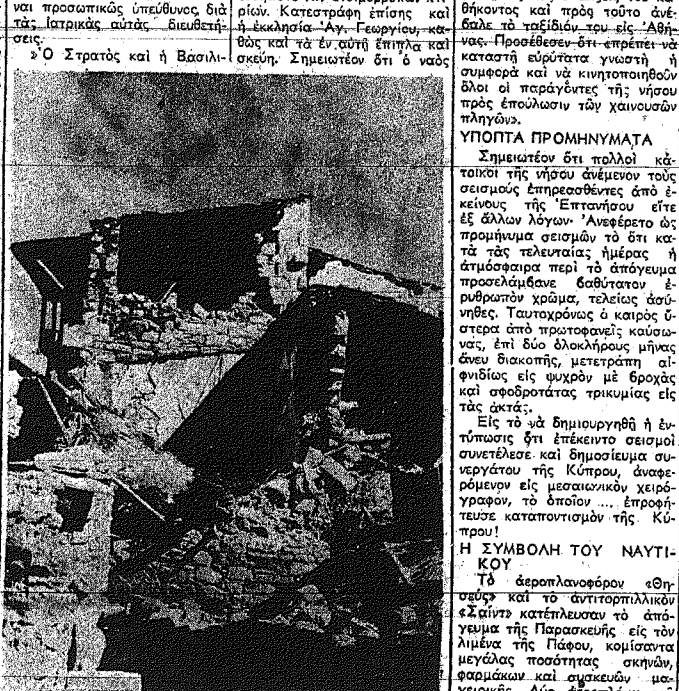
ναι προσωπικῶς ὑπεύθυνος διὰ τὰς ἰατρικὰς αὐτὰς διευθετήσεις.

»Ὁ Στρατὸς καὶ ἡ Βασιλι-

ρίων. Κατεστράφη ἐπίσης καὶ ἡ ἐκκλησία Ἀγ. Γεωργίου, καθὼς καὶ τὰ ἐν αὐτῇ ἔπιπλα καὶ σκεύη. Σημειωτέον ὅτι ὁ ναὸς

θήκοντος καὶ πρὸς τοῦτο ἀνέβαλε τὸ ταξίδιόν του εἰς Ἀθήνας. Προσέθεσεν ὅτι «πρέπει νὰ καταστῇ εὐρύτατα γνωστὴ ἡ συμφορὰ καὶ νὰ κινητοποιηθοῦν ὅλοι οἱ παράγοντες τῆς νήσου πρὸς ἐπούλωσιν τῶν χαινουσῶν πληγῶν».

ΥΠΟΠΤΑ ΠΡΟΜΗΝΥΜΑΤΑ

Σημειωτέον ὅτι πολλοὶ κάτοικοι τῆς νήσου ἀνέμενον τοὺς σεισμοὺς ἐπηρεασθέντες ἀπὸ ἐκείνους τῆς Ἑπτανήσου εἴτε ἐξ ἄλλων λόγων· Ἀνεφέρετο ὡς προμήνυμα σεισμῶν τὸ ὅτι κατὰ τὰς τελευταίας ἡμέρας ἡ ἀτμόσφαιρα περὶ τὸ ἀπόγευμα προσελάμβανε βαθύτατον ἐρυθρωπὸν χρῶμα, τελείως ἀσύνηθες. Ταυτοχρόνως ὁ καιρὸς ὕστερα ἀπὸ πρωτοφανεῖς καύσωνας, ἐπὶ δύο ὁλοκλήρους μῆνας ἄνευ διακοπῆς, μετετράπη αἰφνιδίως εἰς ψυχρὸν μὲ βροχὰς καὶ σφοδροτάτας τρικυμίας εἰς τὰς ἀκτάς.

Εἰς τὸ νὰ δημιουργηθῇ ἡ ἐντύπωσις ὅτι ἐπέκειντο σεισμοὶ συνετέλεσε καὶ δημοσίευμα συνεργάτου τῆς Κύπρου, ἀναφερόμενον εἰς μεσαιωνικὸν χειρόγραφον, τὸ ὁποῖον ..., ἐπροφήτευσε καταποντισμὸν τῆς Κύπρου!

Η ΣΥΜΒΟΛΗ ΤΟΥ ΝΑΥΤΙΚΟΥ

Τὸ ἀεροπλανοφόρον «Θησεὺς» καὶ τὸ ἀντιτορπιλλικὸν «Σαίντ» κατέπλευσαν τὸ ἀπόγευμα τῆς Παρασκευῆς εἰς τὸν λιμένα τῆς Πάφου, κομίσαντα μεγάλας ποσότητας σκηνῶν, φαρμάκων καὶ σκευῶν μα-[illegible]